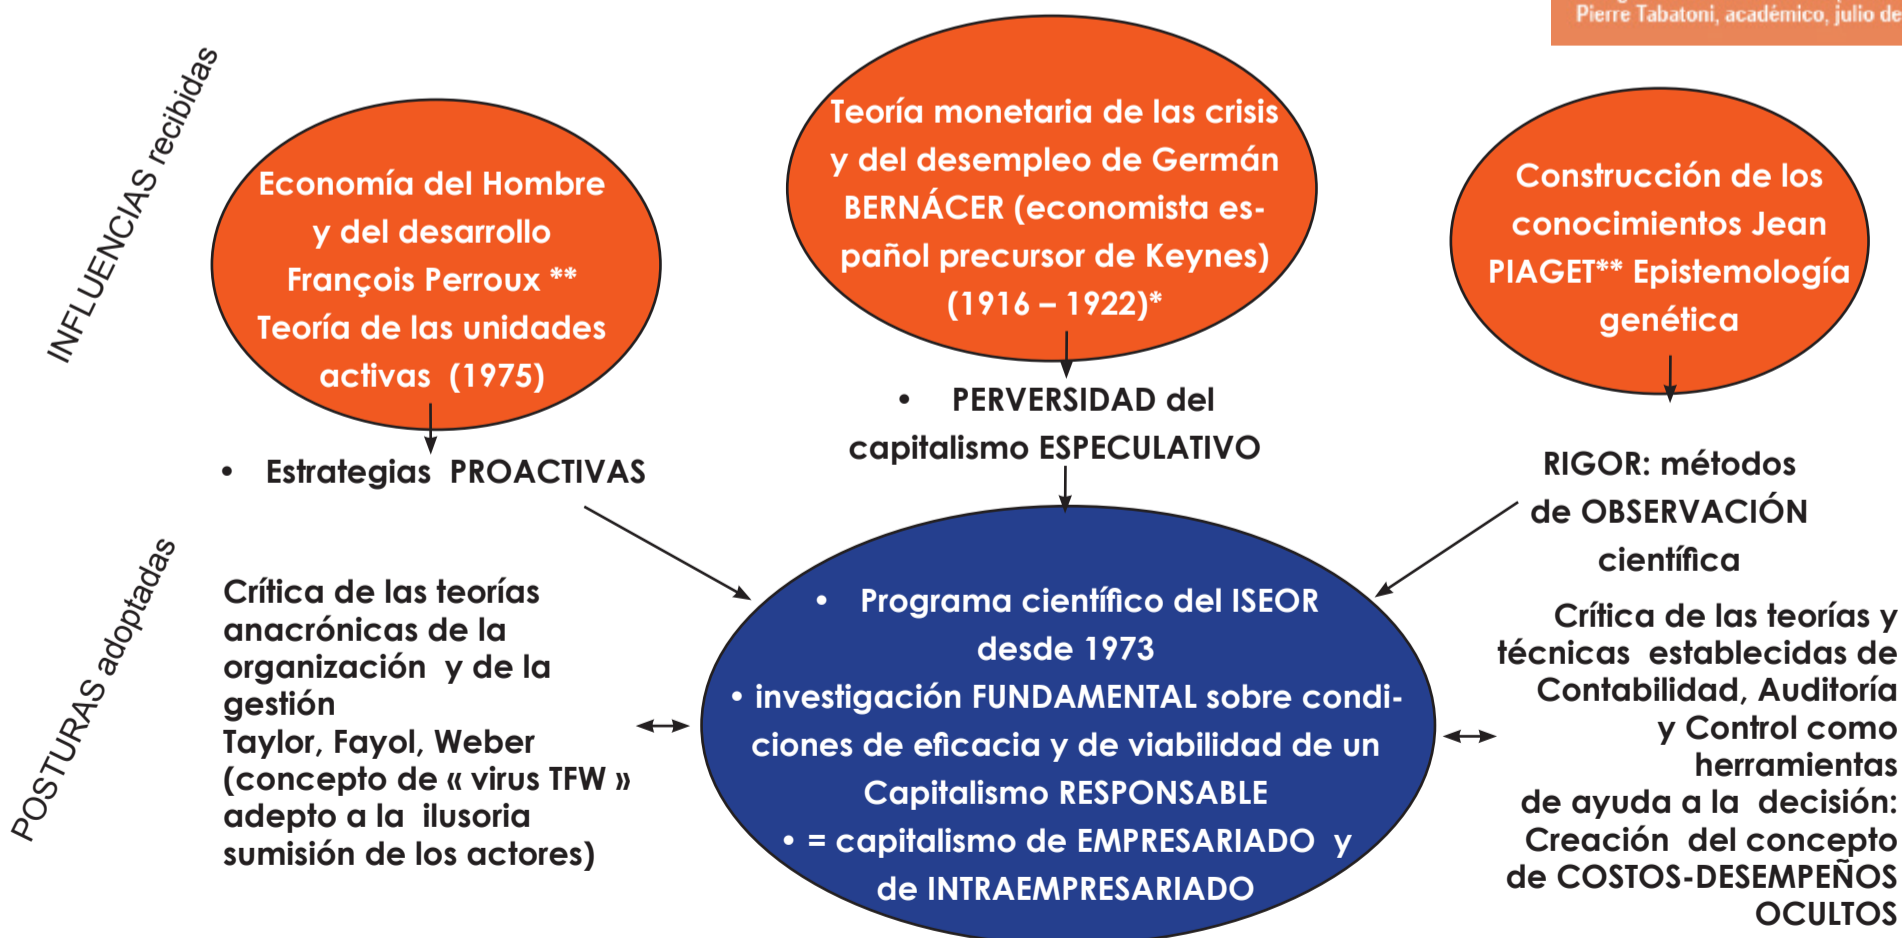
Pierre Tabatoni, académico, julio de

INFLUENCIAS recibidas

Economía del Hombre y del desarrollo François Perroux ** Teoría de las unidades activas (1975)

Teoría monetaria de las crisis y del desempleo de Germán BERNÁCER (economista español precursor de Keynes) (1916 – 1922)*

Construcción de los conocimientos Jean PIAGET** Epistemología genética

• Estrategias PROACTIVAS

• PERVERSIDAD del capitalismo ESPECULATIVO

RIGOR: métodos de OBSERVACIÓN científica

POSTURAS adoptadas

Crítica de las teorías anacrónicas de la organización y de la gestión
Taylor, Fayol, Weber (concepto de « virus TFW » adepto a la ilusoria sumisión de los actores)

• Programa científico del ISEOR desde 1973
• investigación FUNDAMENTAL sobre condiciones de eficacia y de viabilidad de un Capitalismo RESPONSABLE
• = capitalismo de EMPRESARIADO y de INTRAEMPRESARIADO

Crítica de las teorías y técnicas establecidas de Contabilidad, Auditoría y Control como herramientas de ayuda a la decisión: Creación del concepto de COSTOS-DESEMPEÑOS OCULTOS